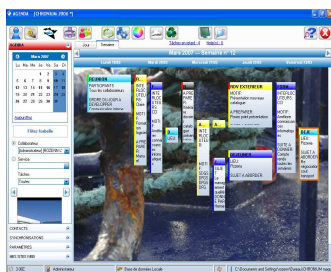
AGENDA - [CHRONUM 2006 *]

Jour
Semaine
Tâches poubelle : 0
Historique : 0

AGENDA

Mars 2007

Mars 2007 — Semaine n° 12

Lundi 19/03
Mardi 20/03
Mercredi 21/03
Jeudi 22/03
Vendredi 23/03

TECHNIQUE
PARTICIPANTS
Tous les collaborateurs
ORDRE DU JOUR & DOSSIERS
Pointage des tâches

RDV EXTERIEUR
MOTIF
Présentation nouveau catalogue
A PREPARER
Power point présentation

SEMINAIRE
LIEU
SUJET A ABORDER

Filtres traçabilité

Collaborateur
Service
Tâches
Toutes

CONTACTS
SYNCHRONISATIONS
PARAMETRES
MES SITES WEB

Administrateur
Base de données Locale
C:\Documents and Settings\user\Bureau\CHRONUM.mdb